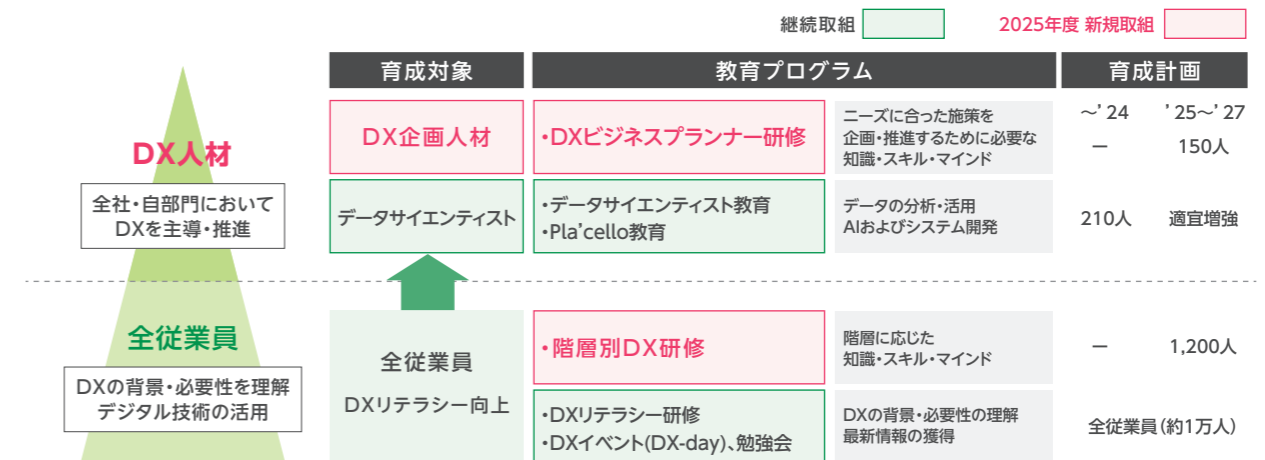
継続取組　2025年度 新規取組

| 育成対象 | 教育プログラム | | 育成計画 | |
|---|---|---|---|---|
| | | | ～' 24 | ' 25～' 27 |
| DX企画人材 | ・DXビジネスプランナー研修 | ニーズに合った施策を企画・推進するために必要な知識・スキル・マインド | ー | 150人 |
| データサイエンティスト | ・データサイエンティスト教育 ・Pla'cello教育 | データの分析・活用 AIおよびシステム開発 | 210人 | 適宜増強 |
| 全従業員 DXリテラシー向上 | ・階層別DX研修 | 階層に応じた知識・スキル・マインド | ー | 1,200人 |
| | ・DXリテラシー研修 ・DXイベント(DX-day)、勉強会 | DXの背景・必要性の理解 最新情報の獲得 | 全従業員（約1万人） | |

DX人材
全社・自部門においてDXを主導・推進

全従業員
DXの背景・必要性を理解 デジタル技術の活用